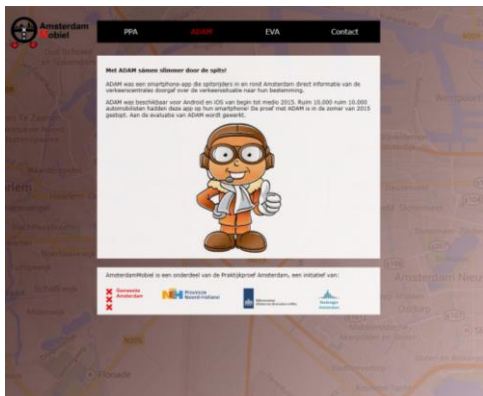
Amsterdam Mobiel

PPA ADAM EVA Contact

Met ADAM samen slimmer door de spits!

ADAM was een smartphone-app die spitsrijders in en rond Amsterdam direct informatie van de verkeerscentrales doorgaf over de verkeerssituatie naar hun bestemming.

ADAM was beschikbaar voor Android en iOS van begin tot medio 2015. Ruim 10.000 ruim 10.000 automobilisten hadden deze app op hun smartphone! De proef met ADAM is in de zomer van 2015 gestopt. Aan de evaluatie van ADAM wordt gewerkt.

AmsterdamMobiel is een onderdeel van de Praktijkproef Amsterdam, een initiatief van:

Gemeente Amsterdam

Provincie Noord-Holland

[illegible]

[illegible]

Amsterdam Nie

Flonade

rlem